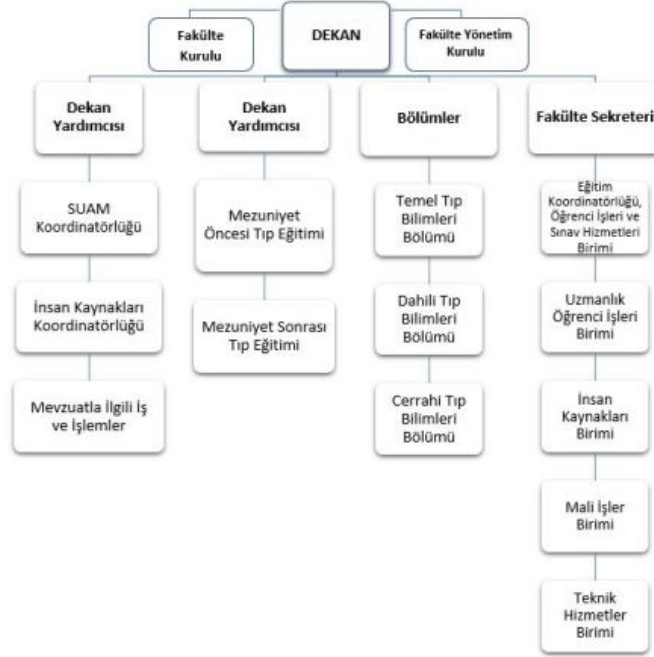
Fakülte Kurulu

DEKAN

Fakülte Yönetim Kurulu

Dekan Yardımcısı

SUAM Koordinatörlüğü

İnsan Kaynakları Koordinatörlüğü

Mevzuatla İlgili İş ve İşlemler

Dekan Yardımcısı

Mezuniyet Öncesi Tıp Eğitimi

Mezuniyet Sonrası Tıp Eğitimi

Bölümler

Temel Tıp Bilimleri Bölümü

Dahili Tıp Bilimleri Bölümü

Cerrahi Tıp Bilimleri Bölümü

Fakülte Sekreteri

Eğitim Koordinatörlüğü, Öğrenci İşleri ve Sınav Hizmetleri Birimi

Uzmanlık Öğrenci İşleri Birimi

İnsan Kaynakları Birimi

Mali İşler Birimi

Teknik Hizmetler Birimi